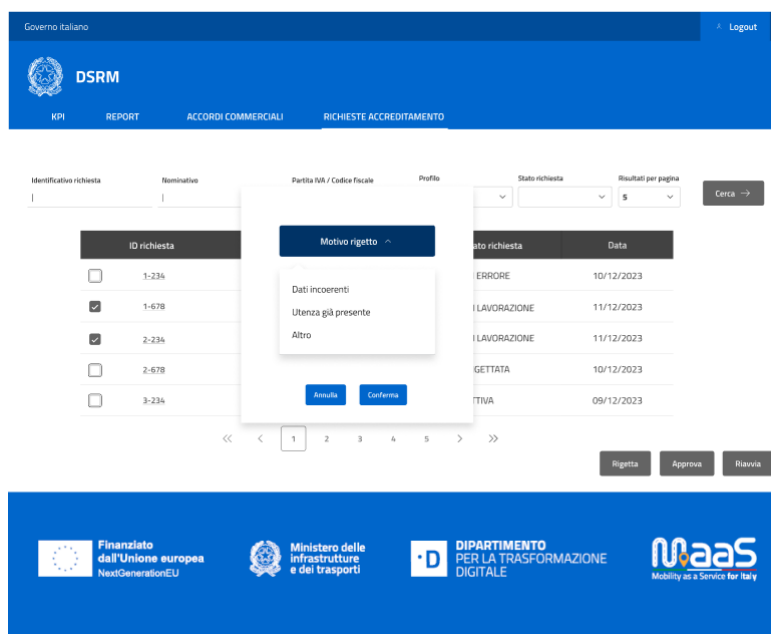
Governo italiano

Logout

DSRM

KPI REPORT ACCORDI COMMERCIALI RICHIESTE ACCREDITAMENTO

Identificativo richiesta

Nominativo

Partita IVA / Codice fiscale

Profilo

Stato richiesta

Risultati per pagina

5

Cerca →

| ID richiesta | | ato richiesta | Data |
|---|---|---|---|
| 1-234 | | ERRORE | 10/12/2023 |
| 1-678 | | LAVORAZIONE | 11/12/2023 |
| 2-234 | | LAVORAZIONE | 11/12/2023 |
| 2-678 | | IGETTATA | 10/12/2023 |
| 3-234 | | TTIVA | 09/12/2023 |

Motivo rigetto ^

Dati incoerenti

Utenza già presente

Altro

Annulla Conferma

« ‹ 1 2 3 4 5 › »

Rigetta Approva Riavvia

Finanziato dall'Unione europea NextGenerationEU

Ministero delle infrastrutture e dei trasporti

D DIPARTIMENTO PER LA TRASFORMAZIONE DIGITALE

MaaS Mobility as a Service for Italy